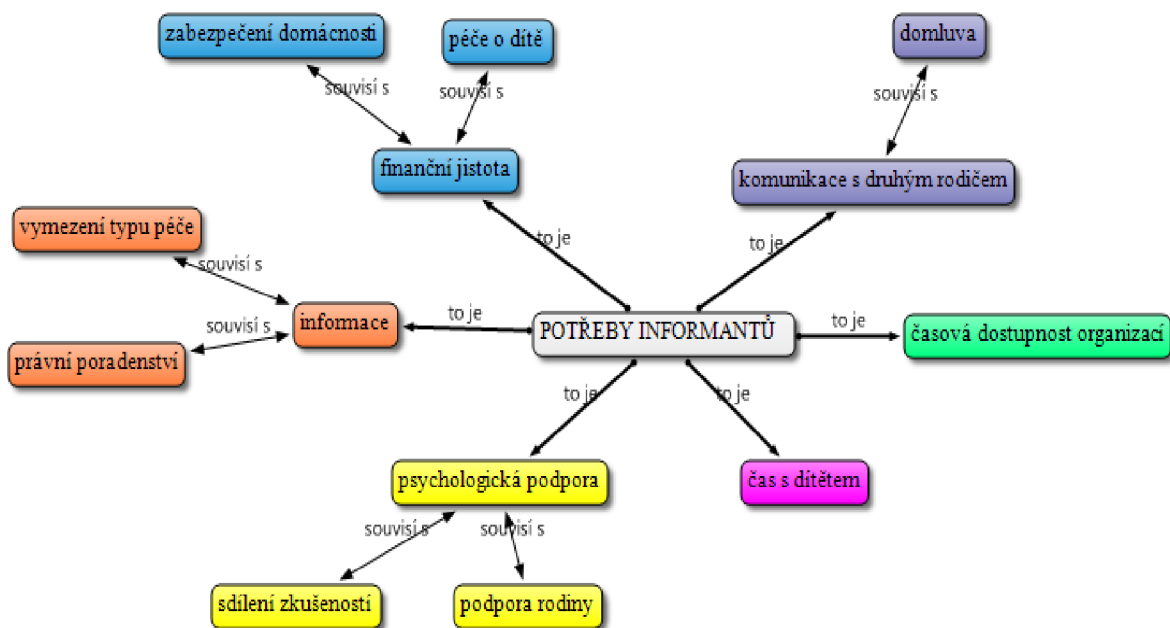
zabezpečení domácnosti

péče o dítě

souvisí s

souvisí s

finanční jistota

domluva

souvisí s

komunikace s druhým rodičem

vymezení typu péče

souvisí s

to je

to je

souvisí s

informace

to je

POTŘEBY INFORMANTŮ

to je

časová dostupnost organizací

právní poradenství

to je

to je

psychologická podpora

čas s dítětem

souvisí s

souvisí s

sdílení zkušeností

podpora rodiny